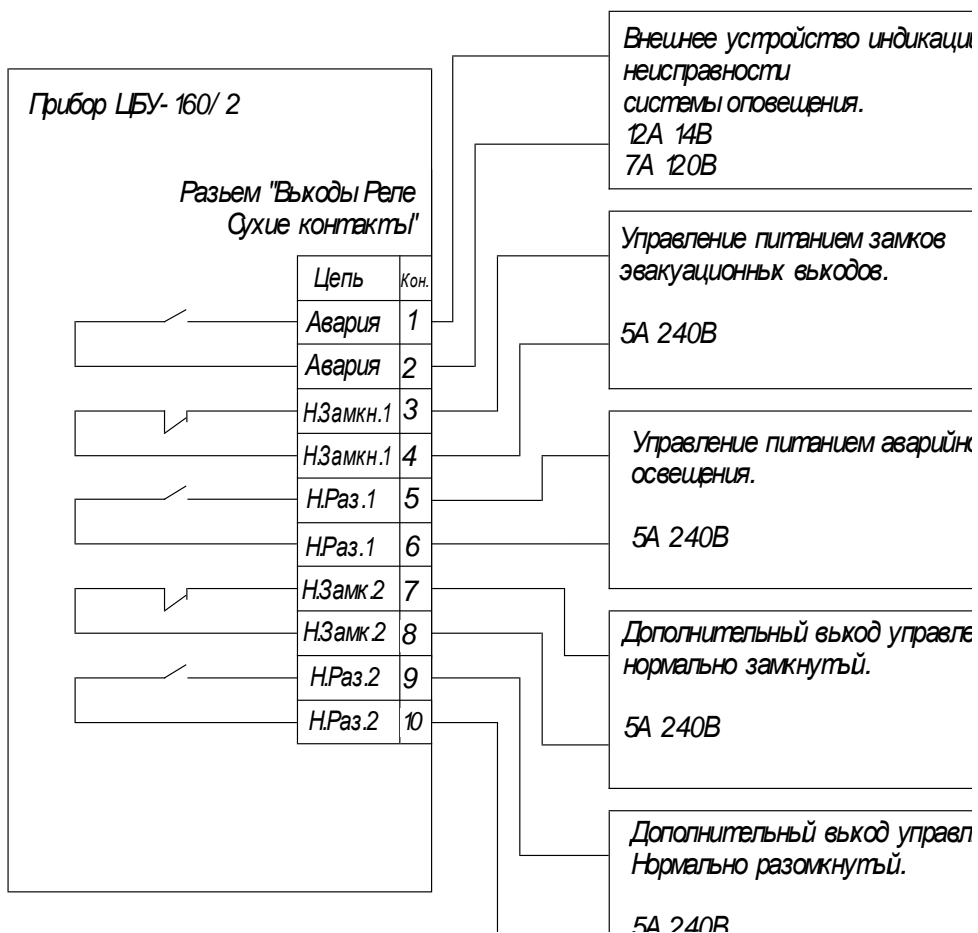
Прибор ЦБУ-160/2

Разъем "Выходы Реле Сухие контакты"

| Цепь | Кон. |
|---|---|
| Авария | 1 |
| Авария | 2 |
| Н.Замкн.1 | 3 |
| Н.Замкн.1 | 4 |
| Н.Раз.1 | 5 |
| Н.Раз.1 | 6 |
| Н.Замк.2 | 7 |
| Н.Замк.2 | 8 |
| Н.Раз.2 | 9 |
| Н.Раз.2 | 10 |

Внешнее устройство индикации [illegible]
неисправности
системы оповещения.
12А 14В
7А 120В

Управление питанием замков
эвакуационных выходов.

5А 240В

Управление питанием аварийно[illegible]
освещения.

5А 240В

Дополнительный выход управле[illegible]
нормально замкнутый.

5А 240В

Дополнительный выход управл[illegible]
Нормально разомкнутый.

5А 240В